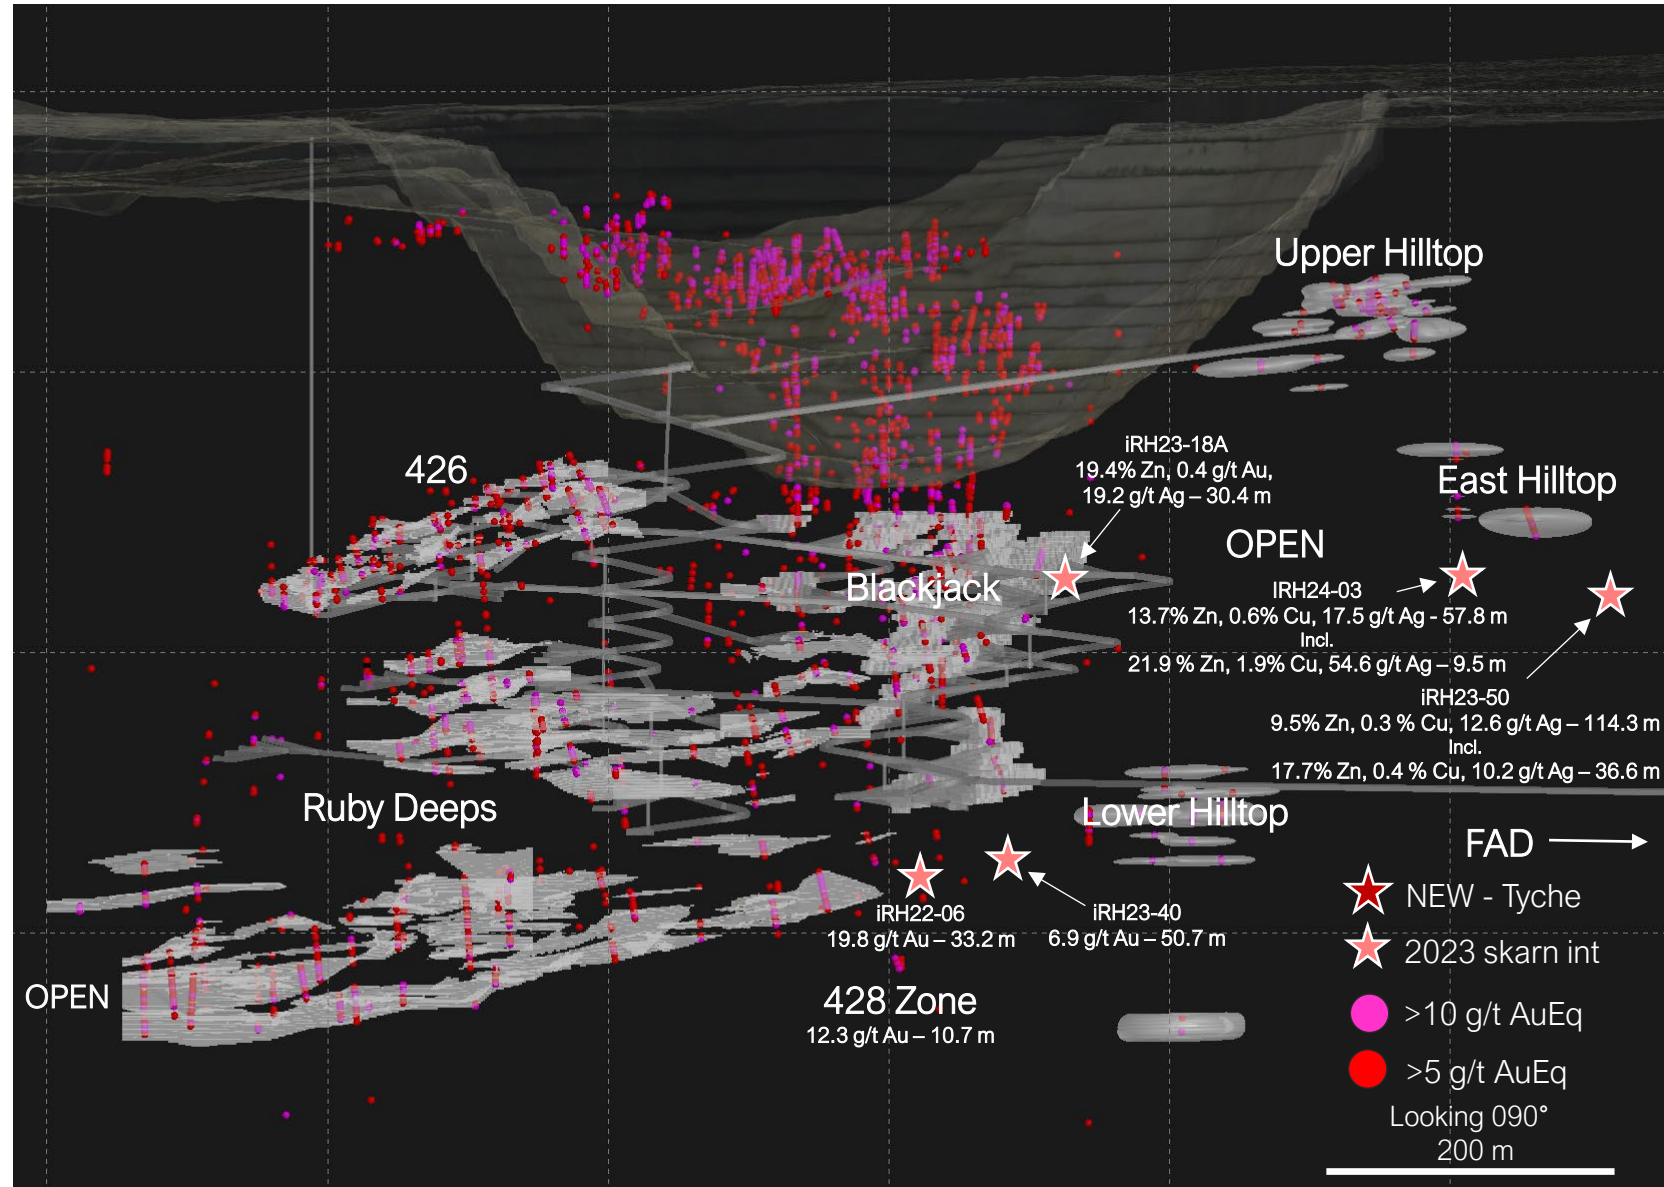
Upper Hilltop

426

iRH23-18A
19.4% Zn, 0.4 g/t Au,
19.2 g/t Ag – 30.4 m

East Hilltop

OPEN

Blackjack

IRH24-03
13.7% Zn, 0.6% Cu, 17.5 g/t Ag - 57.8 m
Incl.
21.9 % Zn, 1.9% Cu, 54.6 g/t Ag – 9.5 m

iRH23-50
9.5% Zn, 0.3 % Cu, 12.6 g/t Ag – 114.3 m
Incl.
17.7% Zn, 0.4 % Cu, 10.2 g/t Ag – 36.6 m

Ruby Deeps

Lower Hilltop

FAD

iRH22-06
19.8 g/t Au – 33.2 m

iRH23-40
6.9 g/t Au – 50.7 m

NEW - Tyche

2023 skarn int

OPEN

428 Zone
12.3 g/t Au – 10.7 m

>10 g/t AuEq

>5 g/t AuEq

Looking 090°
200 m